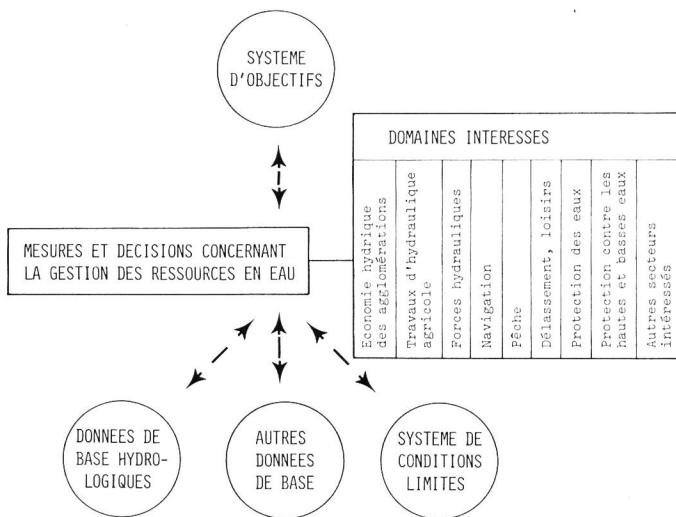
SYSTEME D'OBJECTIFS

DOMAINES INTERESSES

| Economie hydrique des agglomérations | Travaux d'hydraulique agricole | Forces hydrauliques | Navigation | Pêche | Délassement, loisirs | Protection des eaux | Protection contre les hautes et basses eaux | Autres secteurs intéressés |
|---|---|---|---|---|---|---|---|---|

MESURES ET DECISIONS CONCERNANT LA GESTION DES RESSOURCES EN EAU

DONNEES DE BASE HYDROLOGIQUES

AUTRES DONNEES DE BASE

SYSTEME DE CONDITIONS LIMITES